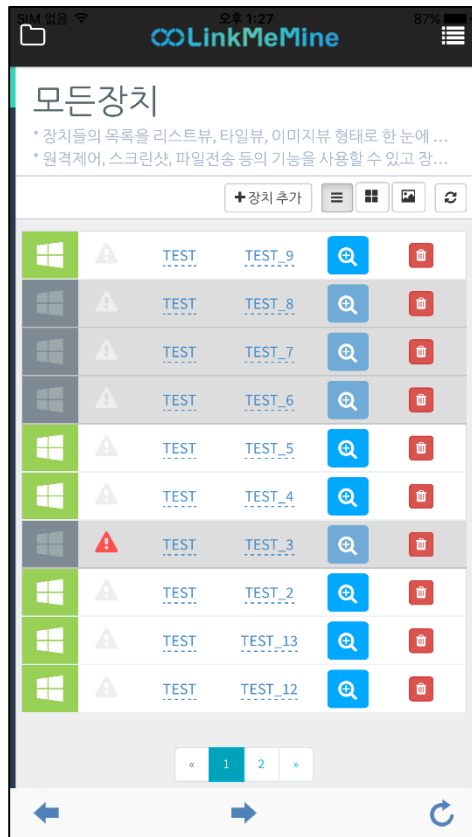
SIM 없음 오후 1:27 87%

LinkMeMine

모든장치

* 장치들의 목록을 리스트뷰, 타일뷰, 이미지뷰 형태로 한 눈에 ...
* 원격제어, 스크린샷, 파일전송 등의 기능을 사용할 수 있고 장...

+장치 추가

| TEST | TEST_9 |
|---|---|
| TEST | TEST_8 |
| TEST | TEST_7 |
| TEST | TEST_6 |
| TEST | TEST_5 |
| TEST | TEST_4 |
| TEST | TEST_3 |
| TEST | TEST_2 |
| TEST | TEST_13 |
| TEST | TEST_12 |

« 1 2 »